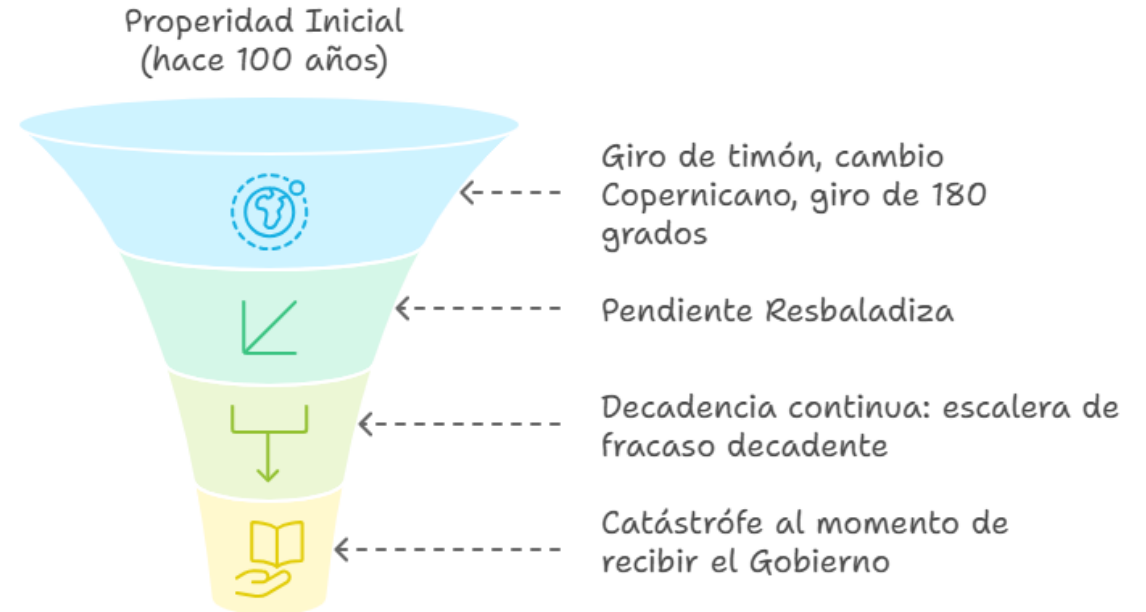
Properidad Inicial
(hace 100 años)

Giro de timón, cambio Copernicano, giro de 180 grados

Pendiente Resbaladiza

Decadencia continua: escalera de fracaso decadente

Catástrófe al momento de recibir el Gobierno